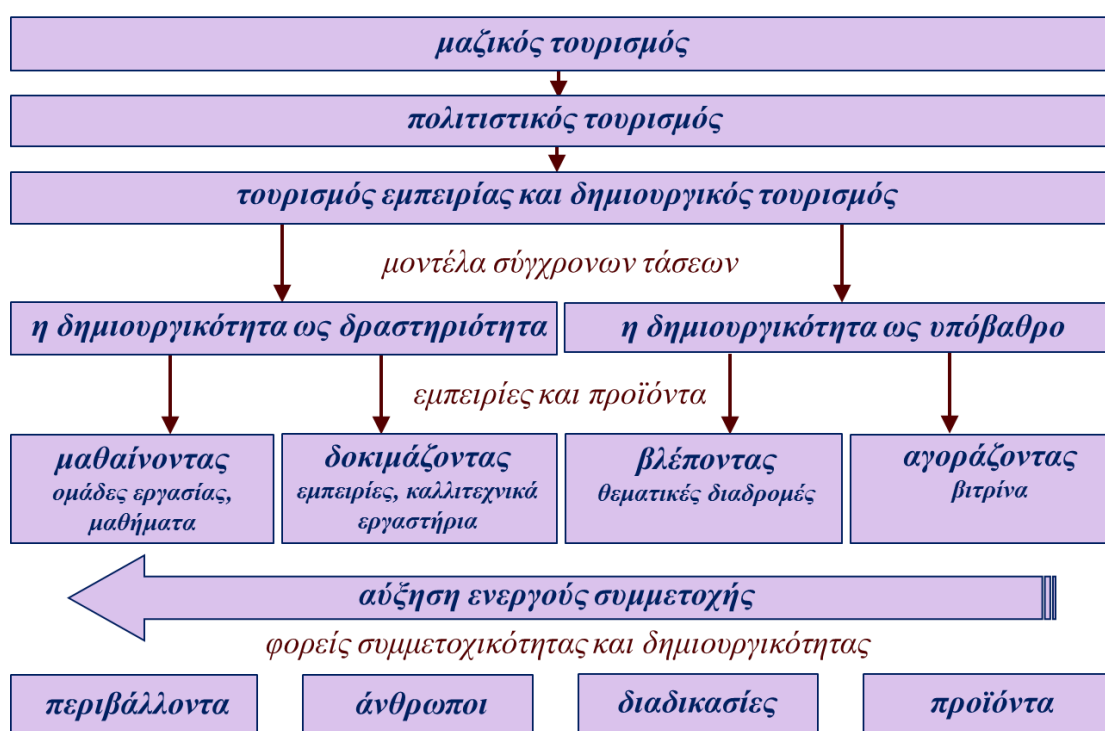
μαζικός τουρισμός

πολιτιστικός τουρισμός

τουρισμός εμπειρίας και δημιουργικός τουρισμός

μοντέλα σύγχρονων τάσεων

η δημιουργικότητα ως δραστηριότητα

η δημιουργικότητα ως υπόβαθρο

εμπειρίες και προϊόντα

μαθαίνοντας
ομάδες εργασίας, μαθήματα

δοκιμάζοντας
εμπειρίες, καλλιτεχνικά εργαστήρια

βλέποντας
θεματικές διαδρομές

αγοράζοντας
βιτρίνα

αύξηση ενεργούς συμμετοχής

φορείς συμμετοχικότητας και δημιουργικότητας

περιβάλλοντα

άνθρωποι

διαδικασίες

προϊόντα